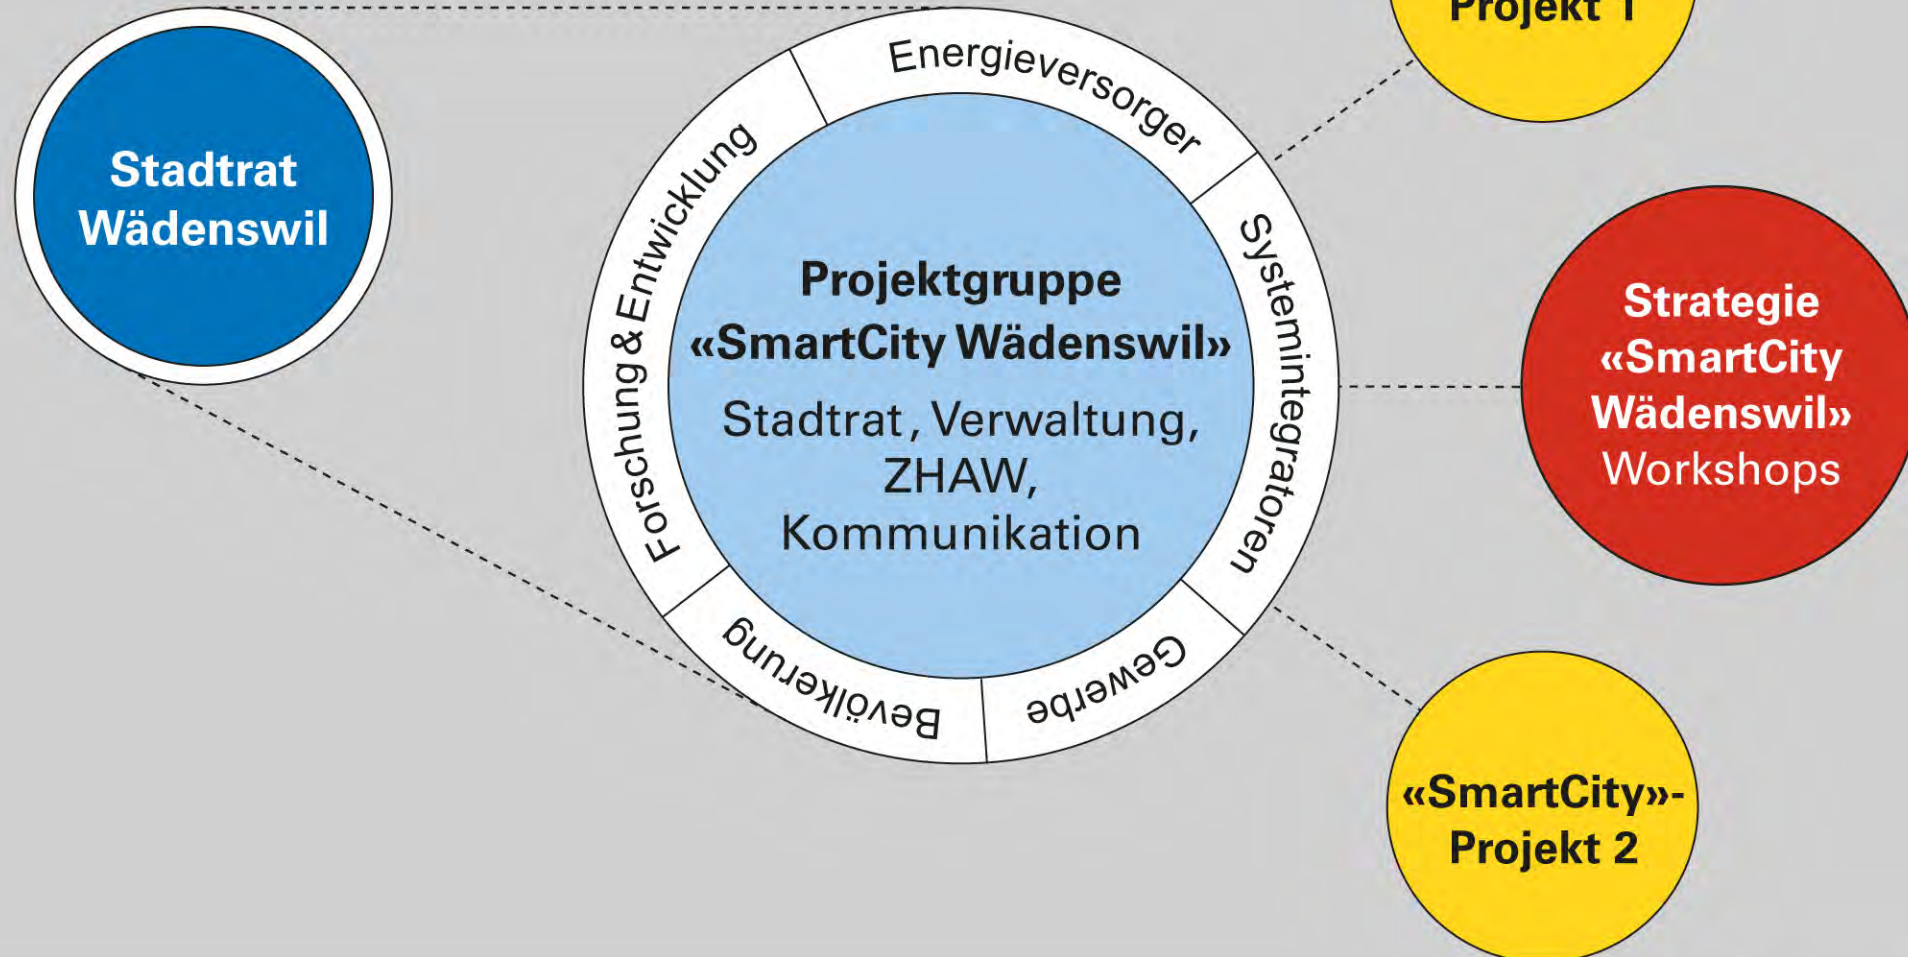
Stadtrat Wädenswil

Projekt 1

Energieversorger

Forschung & Entwicklung

Systemintegratoren

Projektgruppe «SmartCity Wädenswil»

Stadtrat, Verwaltung, ZHAW, Kommunikation

Strategie «SmartCity Wädenswil» Workshops

Bevölkerung

Gewerbe

«SmartCity»-Projekt 2